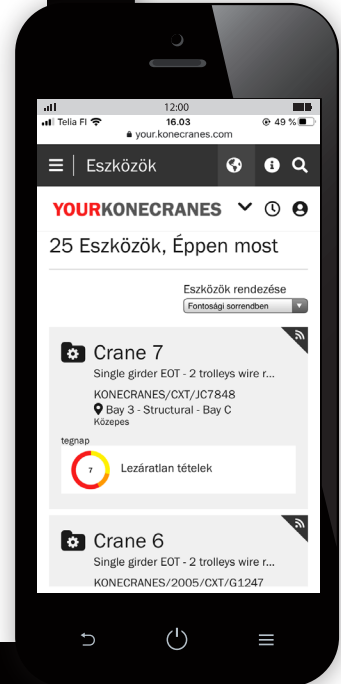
12:00
Telia FI 16.03 49 %
your.konecranes.com

Eszközök

YOURKONECRANES

25 Eszközök, Éppen most

Eszközök rendezése
Fontossági sorrendben

Crane 7
Single girder EOT - 2 trolleys wire r...
KONECRANES/CXT/JC7848
Bay 3 - Structural - Bay C
Közepes

tegnap
7
Lezáratlan tételek

Crane 6
Single girder EOT - 2 trolleys wire r...
KONECRANES/2005/CXT/G1247